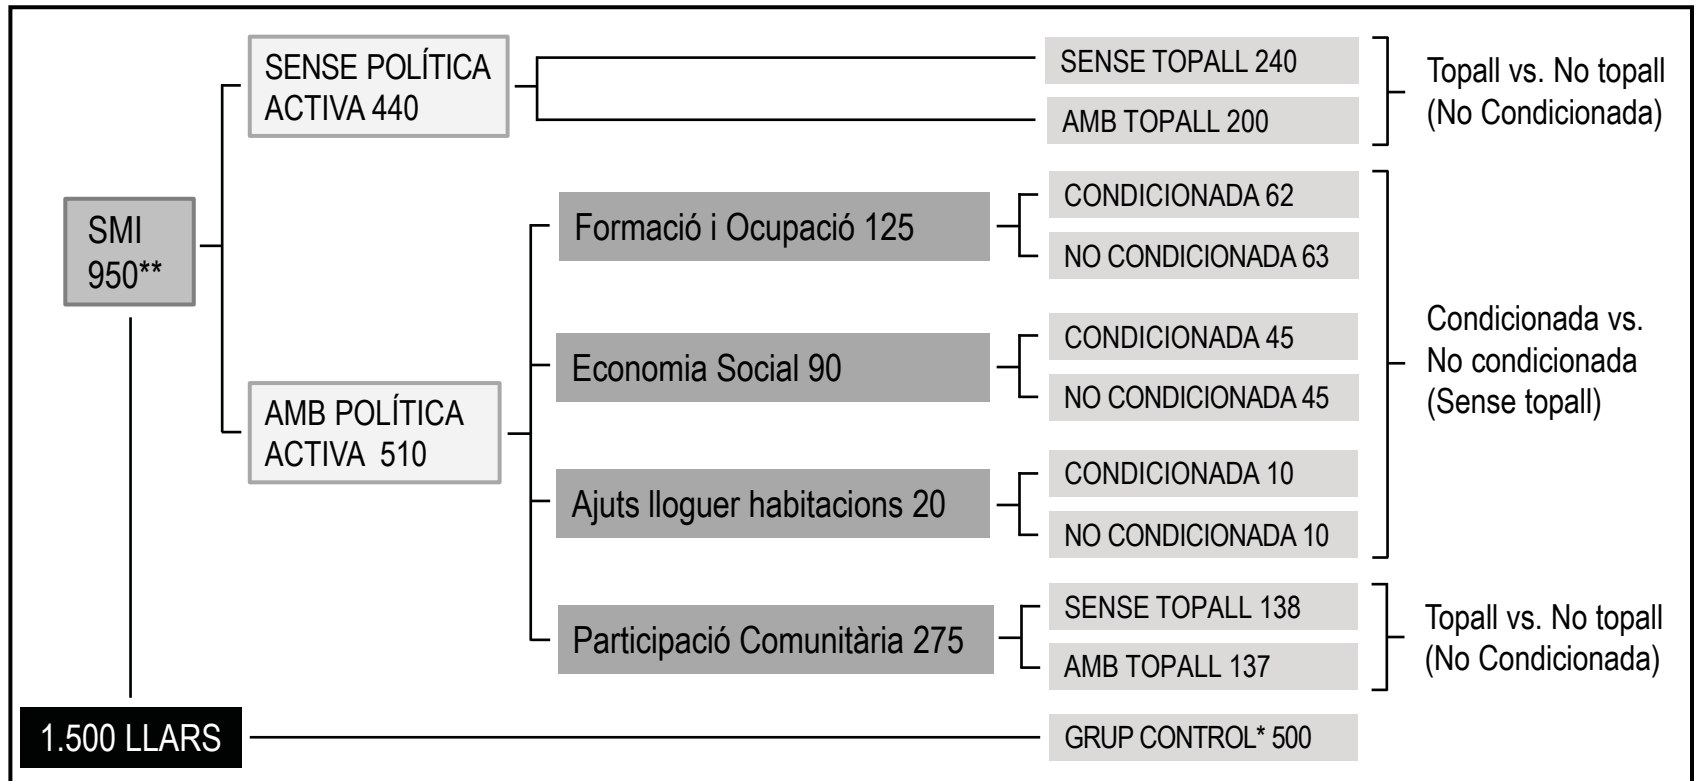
SMI 950**

SENSE POLÍTICA ACTIVA 440

SENSE TOPALL 240

AMB TOPALL 200

Topall vs. No topall (No Condicionada)

AMB POLÍTICA ACTIVA 510

Formació i Ocupació 125

CONDICIONADA 62

NO CONDICIONADA 63

Economia Social 90

CONDICIONADA 45

NO CONDICIONADA 45

Ajuts lloguer habitacions 20

CONDICIONADA 10

NO CONDICIONADA 10

Condicionada vs. No condicionada (Sense topall)

Participació Comunitària 275

SENSE TOPALL 138

AMB TOPALL 137

Topall vs. No topall (No Condicionada)

1.500 LLARS

GRUP CONTROL* 500